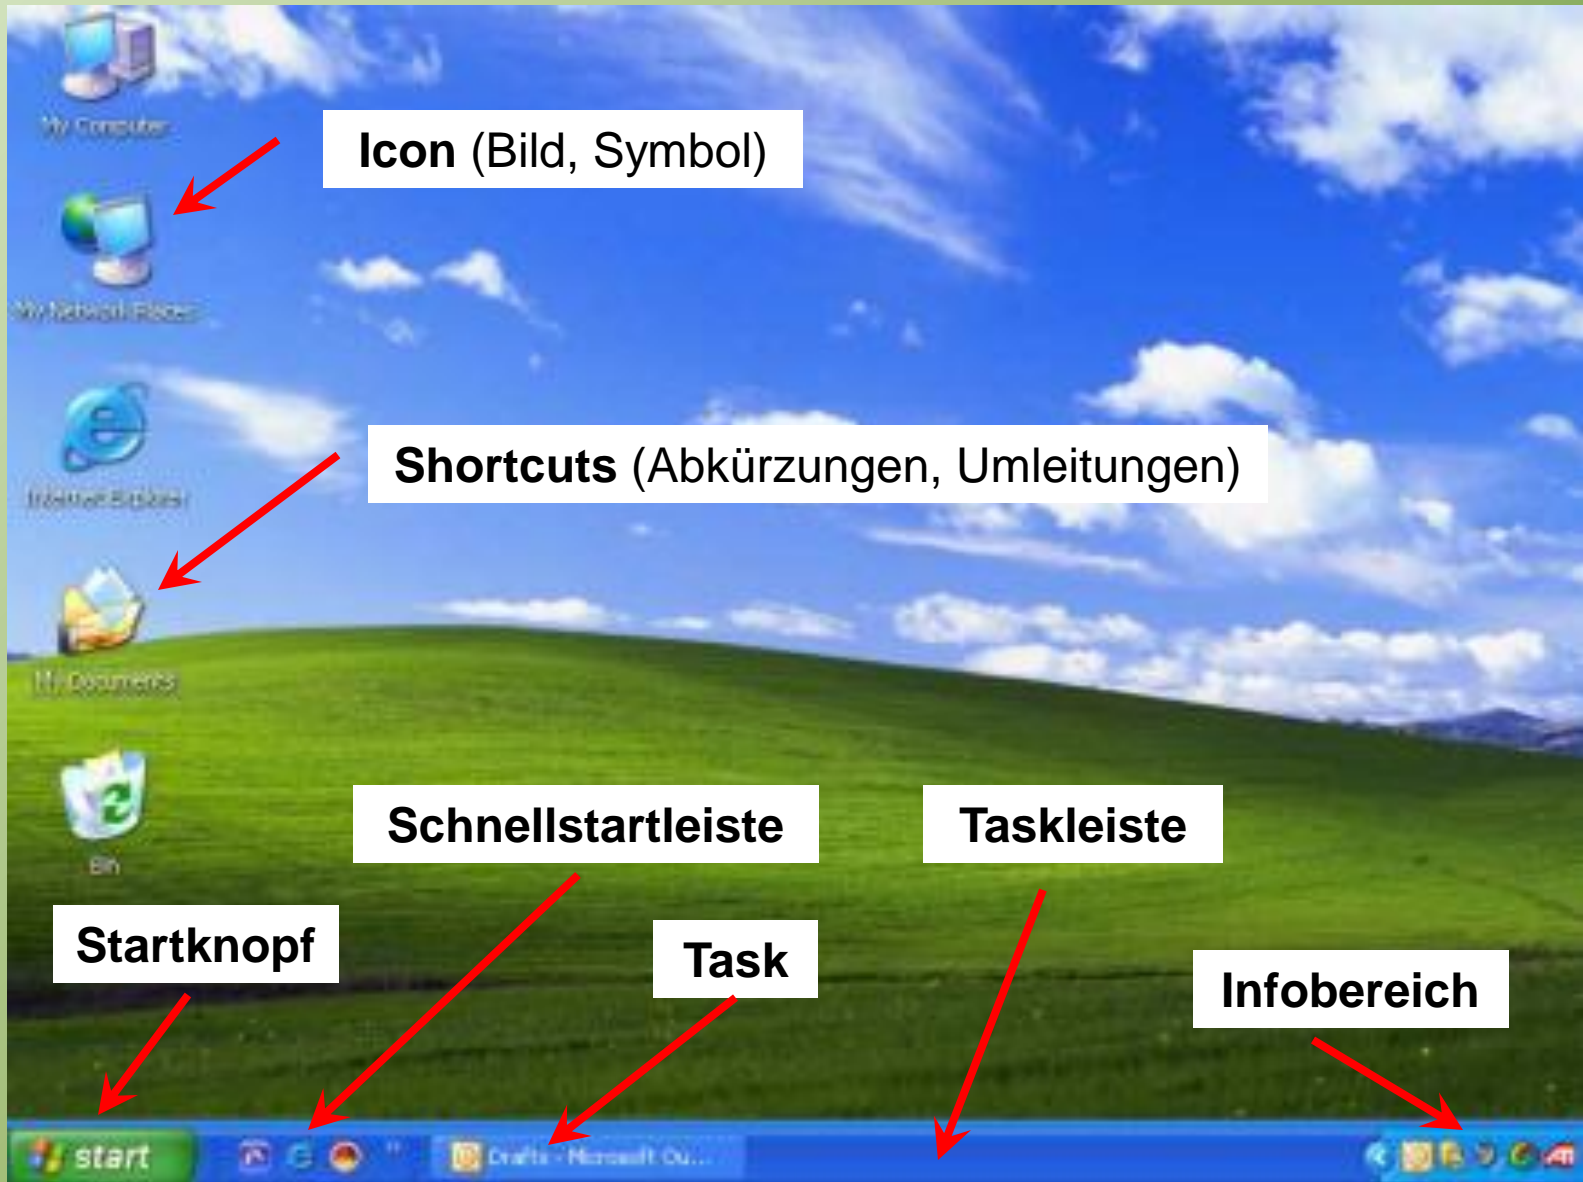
My Computer

**Icon** (Bild, Symbol)

My Network Places

Internet Explorer

**Shortcuts** (Abkürzungen, Umleitungen)

My Documents

Bin

**Schnellstartleiste**

**Taskleiste**

**Startknopf**

**Task**

**Infobereich**

start

Drafts - Microsoft Ou...